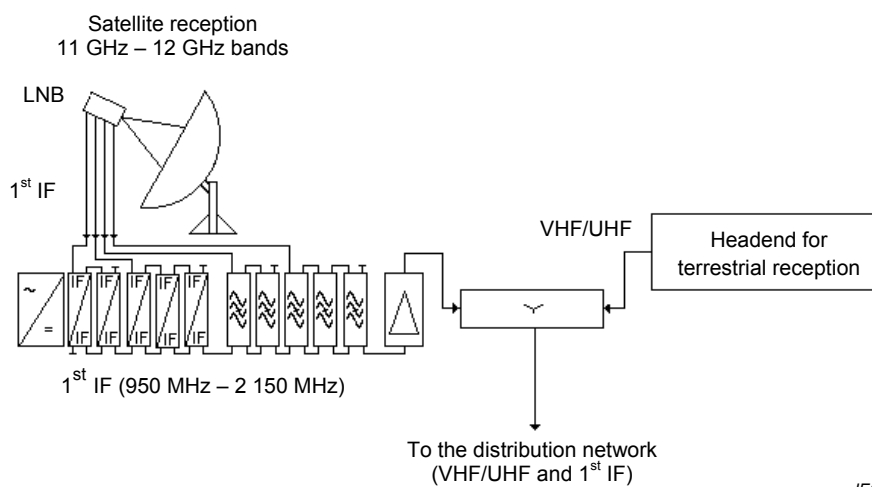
Satellite reception
11 GHz – 12 GHz bands

LNB

1$^{st}$ IF

VHF/UHF

Headend for terrestrial reception

~

=

IF

IF

IF

IF

IF

IF

IF

IF

IF

IF

1$^{st}$ IF (950 MHz – 2 150 MHz)

To the distribution network (VHF/UHF and 1$^{st}$ IF)

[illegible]